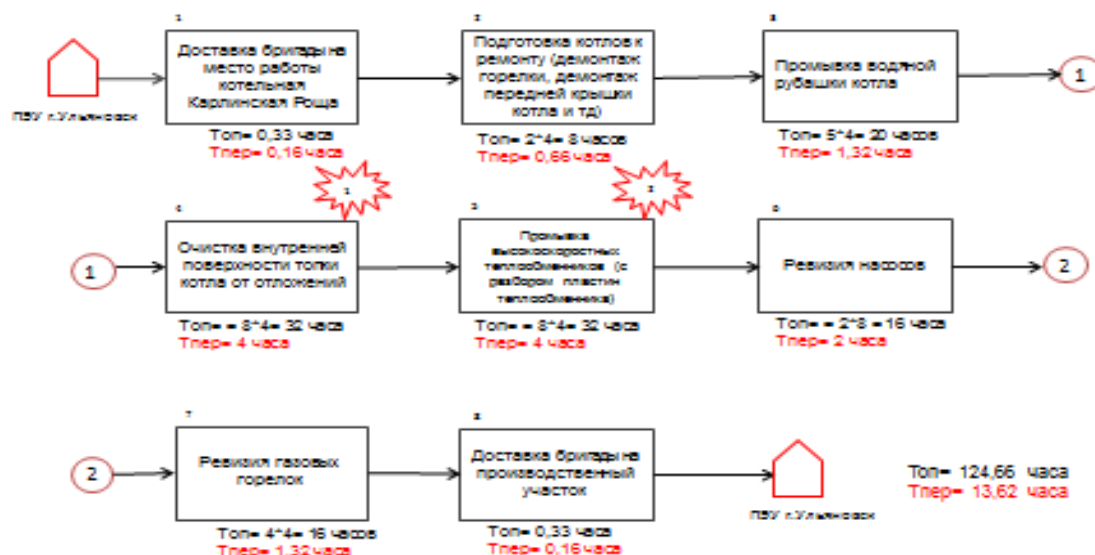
ПБУ г.Ульяновск

1
Доставка бригады на место работы котельная Карлинская Роща
Топ= 0,33 часа
Тпер= 0,16 часа

2
Подготовка котлов к ремонту (демонтаж горелки, демонтаж передней крышки котла и тд)
Топ= 2*4= 8 часов
Тпер= 0,66 часа

3
Промывка водяной рубашки котла
Топ= 5*4= 20 часов
Тпер= 1,32 часа

1

1

2

1

4
Очистка внутренней поверхности топки котла от отложений
Топ= = 8*4= 32 часа
Тпер= 4 часа

5
Промывка высокоскоростных теплообменников (с разбором пластин теплообменника)
Топ= = 8*4= 32 часа
Тпер= 4 часа

6
Ревизия насосов
Топ= = 2*8 = 16 часов
Тпер= 2 часа

2

2

7
Ревизия газовых горелок
Топ= 4*4= 16 часов
Тпер= 1,32 часа

8
Доставка бригады на производственный участок
Топ= 0,33 часа
Тпер= 0,16 часа

ПБУ г.Ульяновск

Топ= 124,66 часа
Тпер= 13,62 часа